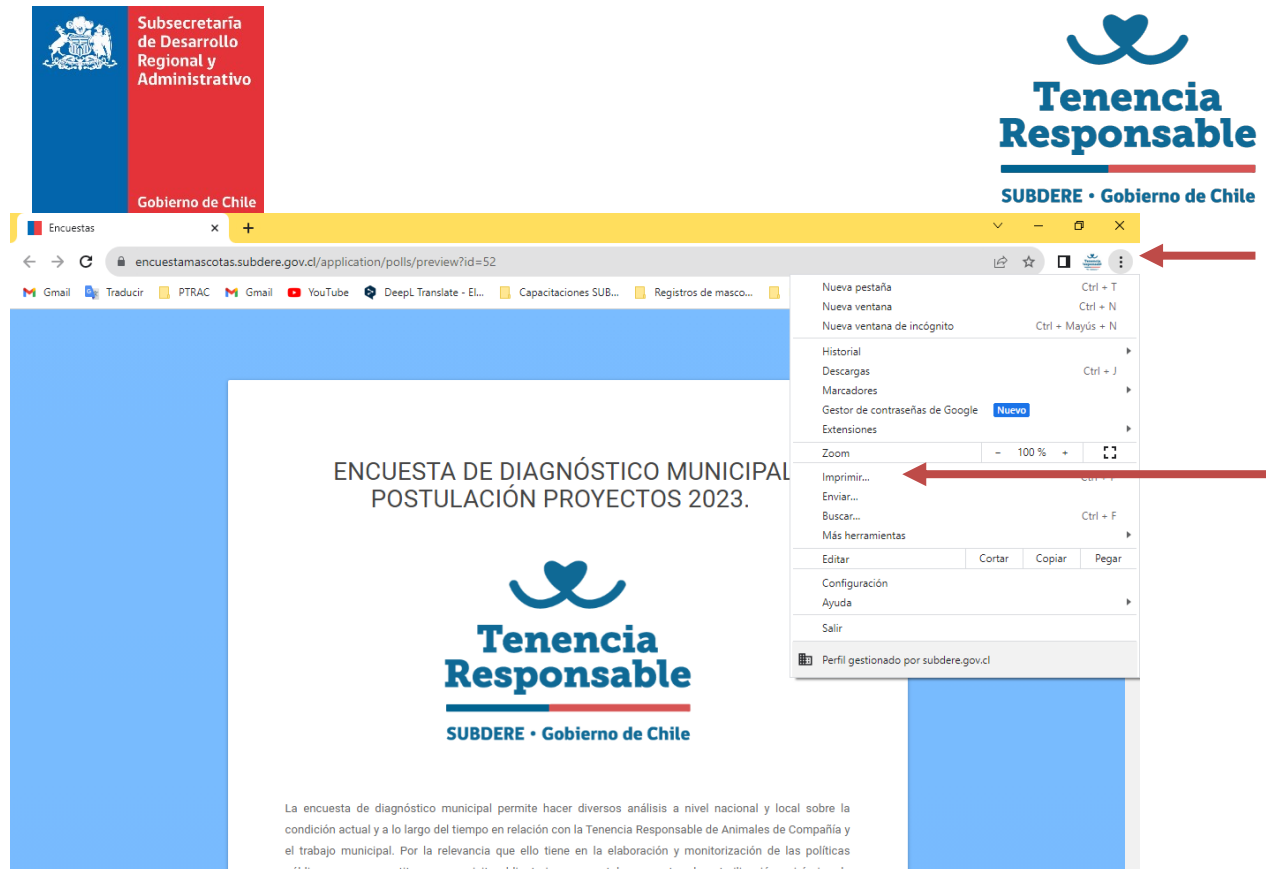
Subsecretaría de Desarrollo Regional y Administrativo

Gobierno de Chile

Tenencia Responsable

SUBDERE • Gobierno de Chile

Encuestas ×

+

encuestamascotas.subdere.gov.cl/application/polls/preview?id=52

Gmail Traducir PTRAC Gmail YouTube DeepL Translate - El... Capacitaciones SUB... Registros de masco...

Nueva pestaña Ctrl + T
Nueva ventana Ctrl + N
Nueva ventana de incógnito Ctrl + Mayús + N
Historial
Descargas Ctrl + J
Marcadores
Gestor de contraseñas de Google Nuevo
Extensiones
Zoom − 100 % +
Imprimir... Ctrl + P
Enviar...
Buscar... Ctrl + F
Más herramientas
Editar Cortar Copiar Pegar
Configuración
Ayuda
Salir
Perfil gestionado por subdere.gov.cl

ENCUESTA DE DIAGNÓSTICO MUNICIPAL POSTULACIÓN PROYECTOS 2023.

Tenencia Responsable

SUBDERE • Gobierno de Chile

La encuesta de diagnóstico municipal permite hacer diversos análisis a nivel nacional y local sobre la condición actual y a lo largo del tiempo en relación con la Tenencia Responsable de Animales de Compañía y el trabajo municipal. Por la relevancia que ello tiene en la elaboración y monitorización de las políticas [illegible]